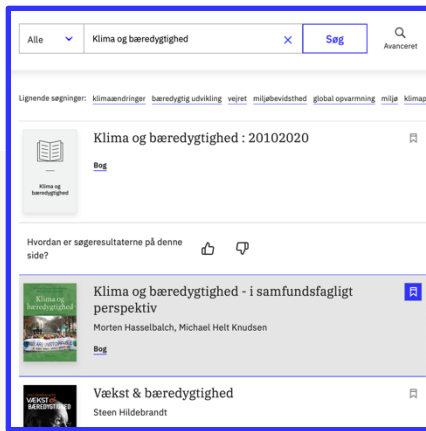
Alle

Klima og bæredygtighed

×

Søg

Avanceret

Lignende søgninger: klimaændringer bæredygtig udvikling vejret miljøbevidsthed global opvarmning miljø klimap

Klima og bæredygtighed

Klima og bæredygtighed : 20102020

Bog

Hvordan er søgeresultaterne på denne side?

Klima og bæredygtighed

Klima og bæredygtighed - i samfundsfagligt perspektiv

Morten Hasselbalch, Michael Helt Knudsen

Bog

VÆKST & BÆREDYGTIGHED

Vækst & bæredygtighed

Steen Hildebrandt